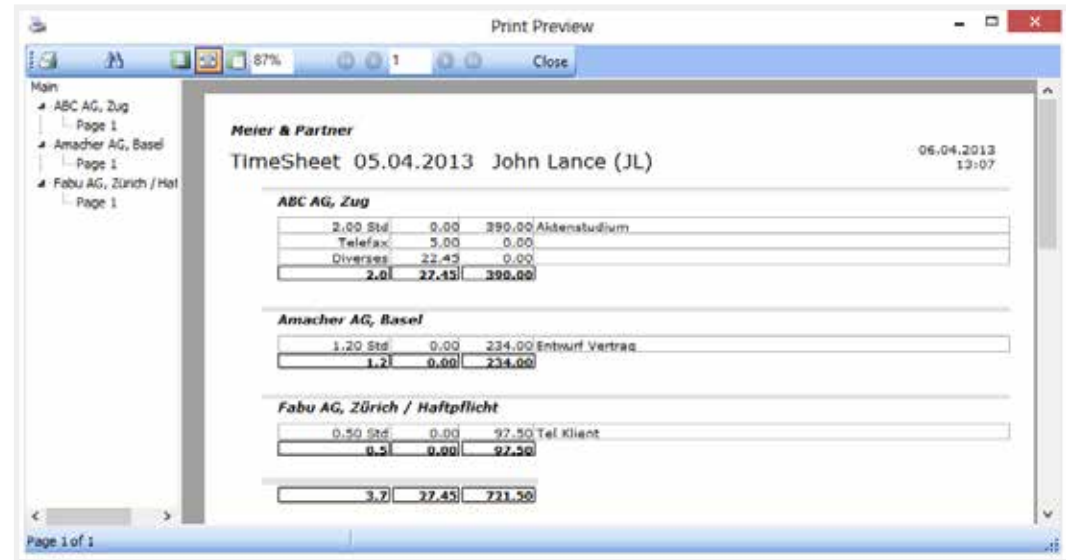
Print Preview

87% 1 Close

Main
ABC AG, Zug
Page 1
Amacher AG, Basel
Page 1
Fabu AG, Zürich / Haf
Page 1

Meier & Partner

TimeSheet 05.04.2013 John Lance (JL)

06.04.2013
13:07

ABC AG, Zug

| | | | |
|---|---|---|---|
| 2.00 Std | 0.00 | 390.00 | Aktenstudium |
| Telefax | 5.00 | 0.00 | |
| Diverses | 22.45 | 0.00 | |
| 2.0 | 27.45 | 390.00 | |

Amacher AG, Basel

| | | | |
|---|---|---|---|
| 1.20 Std | 0.00 | 234.00 | Entwurf Vertrag |
| 1.2 | 0.00 | 234.00 | |

Fabu AG, Zürich / Haftpflicht

| | | | |
|---|---|---|---|
| 0.50 Std | 0.00 | 97.50 | Tel Klient |
| 0.5 | 0.00 | 97.50 | |

| | | |
|---|---|---|
| 3.7 | 27.45 | 721.50 |

Page 1 of 1